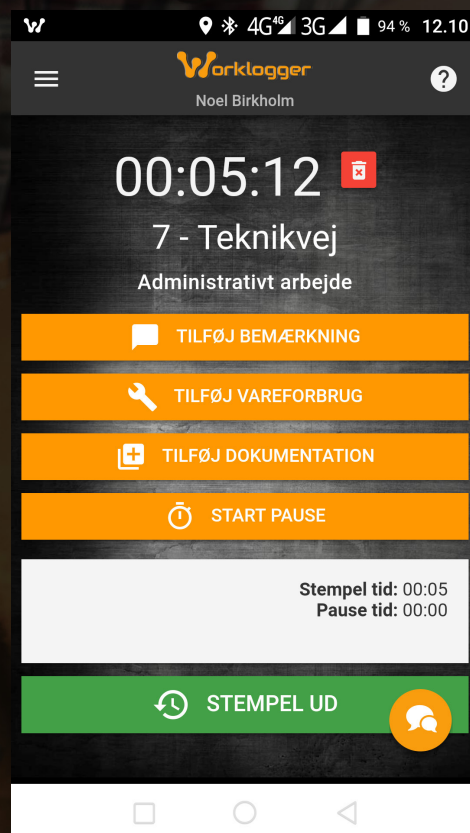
4G 3G 94 % 12.10

Worklogger

Noel Birkholm

?

00:05:12

7 - Teknikvej

Administrativt arbejde

TILFØJ BEMÆRKNING

TILFØJ VAREFORBRUG

TILFØJ DOKUMENTATION

START PAUSE

Stempel tid: 00:05
Pause tid: 00:00

STEMPEL UD